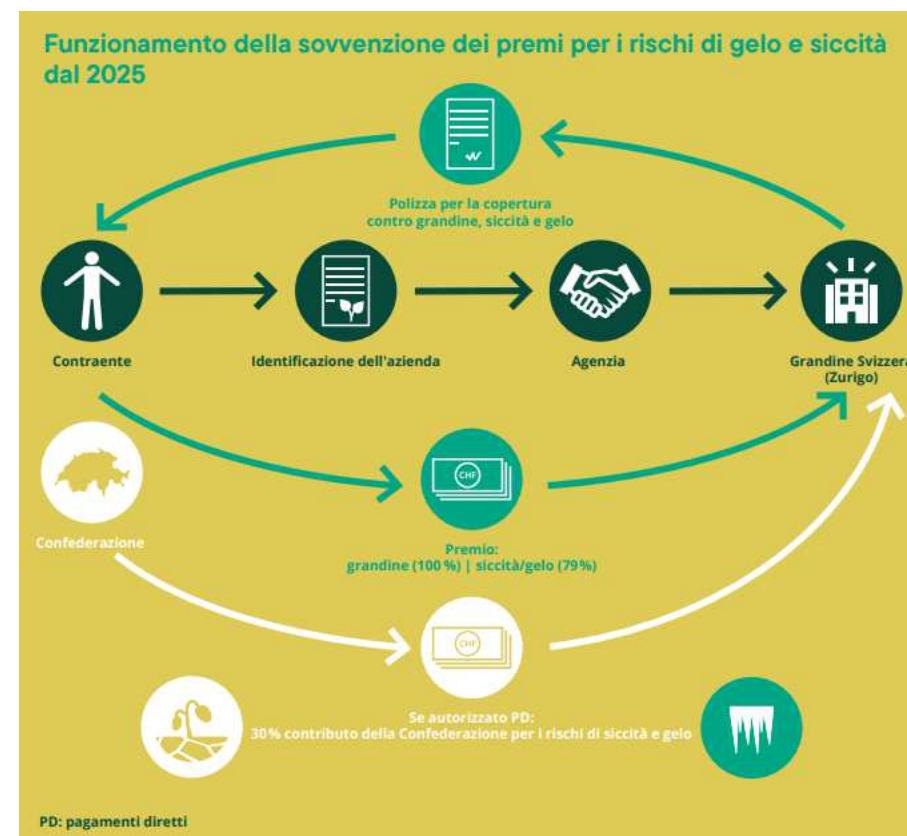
Funzionamento della sovvenzione dei premi per i rischi di gelo e siccità dal 2025

Polizza per la copertura contro grandine, siccità e gelo

Contraente

Identificazione dell'azienda

Agenzia

Grandine Svizzera (Zurigo)

CHF

Confederazione

Premio: grandine (100 %) | siccità/gelo (79%)

CHF

Se autorizzato PD: 30% contributo della Confederazione per i rischi di siccità e gelo

PD: pagamenti diretti